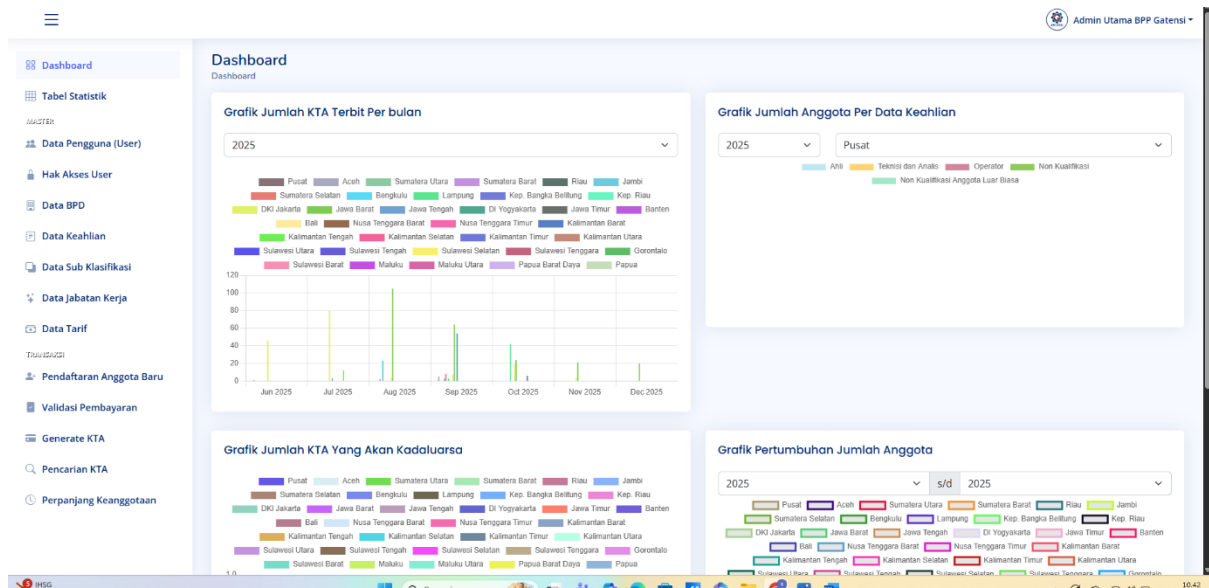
Admin Utama BPP Gatensi

Dashboard
Tabel Statistik
MASTER
Data Pengguna (User)
Hak Akses User
Data BPD
Data Keahlian
Data Sub Klasifikasi
Data Jabatan Kerja
Data Tarif
TRANSAKSI
Pendaftaran Anggota Baru
Validasi Pembayaran
Generate KTA
Pencarian KTA
Perpanjang Keanggotaan

Dashboard
Dashboard

Grafik Jumlah KTA Terbit Per bulan
2025
Pusat Aceh Sumatera Utara Sumatera Barat Riau Jambi Sumatera Selatan Bengkulu Lampung Kep. Bangka Belitung Kep. Riau DKI Jakarta Jawa Barat Jawa Tengah Di Yogyakarta Jawa Timur Banten Bali Nusa Tenggara Barat Nusa Tenggara Timur Kalimantan Barat Kalimantan Tengah Kalimantan Selatan Kalimantan Timur Kalimantan Utara Sulawesi Utara Sulawesi Tengah Sulawesi Selatan Sulawesi Tenggara Gorontalo Sulawesi Barat Maluku Maluku Utara Papua Barat Daya Papua
120
100
80
60
40
20
0
Jun 2025 Jul 2025 Aug 2025 Sep 2025 Oct 2025 Nov 2025 Dec 2025

Grafik Jumlah Anggota Per Data Keahlian
2025
Pusat
Ahli Teknisi dan Analis Operator Non Kualifikasi Non Kualifikasi Anggota Luar Biasa

Grafik Jumlah KTA Yang Akan Kadaluarsa
Pusat Aceh Sumatera Utara Sumatera Barat Riau Jambi Sumatera Selatan Bengkulu Lampung Kep. Bangka Belitung Kep. Riau DKI Jakarta Jawa Barat Jawa Tengah DI Yogyakarta Jawa Timur Banten Bali Nusa Tenggara Barat Nusa Tenggara Timur Kalimantan Barat Kalimantan Tengah Kalimantan Selatan Kalimantan Timur Kalimantan Utara Sulawesi Utara Sulawesi Tengah Sulawesi Selatan Sulawesi Tenggara Gorontalo Sulawesi Barat Maluku Maluku Utara Papua Barat Daya Papua
1.0

Grafik Pertumbuhan Jumlah Anggota
2025 s/d 2025
Pusat Aceh Sumatera Utara Sumatera Barat Riau Jambi Sumatera Selatan Bengkulu Lampung Kep. Bangka Belitung Kep. Riau DKI Jakarta Jawa Barat Jawa Tengah DI Yogyakarta Jawa Timur Banten Bali Nusa Tenggara Barat Nusa Tenggara Timur Kalimantan Barat Kalimantan Tengah Kalimantan Selatan Kalimantan Timur Kalimantan Utara Sulawesi Utara Sulawesi Tengah Sulawesi Selatan Sulawesi Tenggara Gorontalo

IHSG
10.42